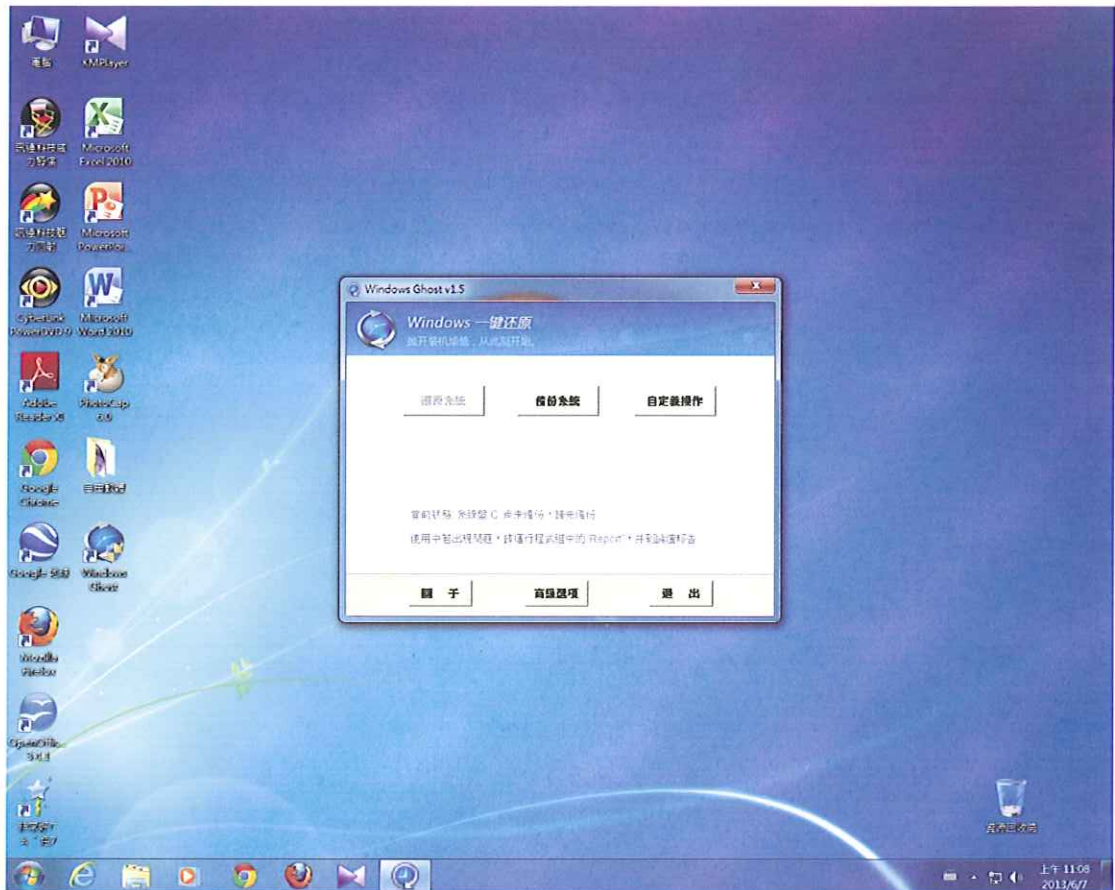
電腦

KMPlayer

迅捷科技魔力黎客

Microsoft Excel 2010

迅捷科技魔力黎客

Microsoft PowerPoi...

CyberLink PowerDVD 9

Microsoft Word 2010

Adobe Reader X

PhotoCap 6.0

Google Chrome

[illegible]

Google 地球

Windows Ghost

Mozilla Firefox

OpenOffice 3.4.1

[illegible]

Windows Ghost v1.5

Windows 一键还原

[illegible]

還原系統

備份系統

自定義操作

當前狀態: 系統盤 C: 尚未備份，請先備份

使用中若出現問題，請運行程式組中的 "Report"，并到論壇報告

關於

高級選項

退出

資源回收筒

上午 11:08
2013/6/7